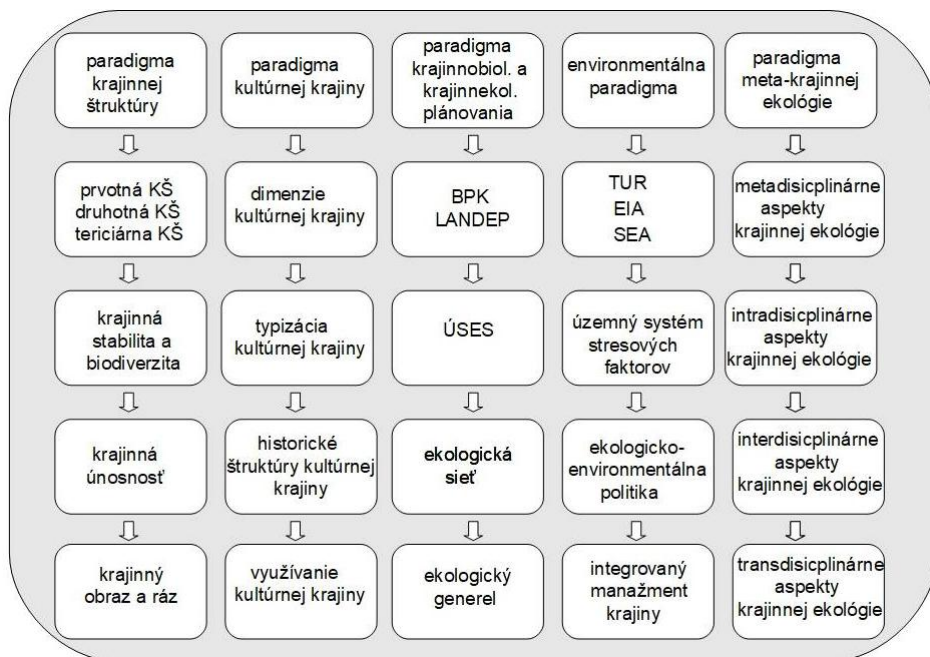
paradigma krajinnej štruktúry

prvotná KŠ
druhotná KŠ
tericiárna KŠ

krajinná stabilita a biodiverzita

krajinná únosnosť

krajinný obraz a ráz

paradigma kultúrnej krajiny

dimenzie kultúrnej krajiny

typizácia kultúrnej krajiny

historické štruktúry kultúrnej krajiny

využívanie kultúrnej krajiny

paradigma krajinnobiol. a krajinnekol. plánovania

BPK
LANDEP

ÚSES

ekologická sieť

ekologický generel

environmentálna paradigma

TUR
EIA
SEA

územný systém stresových faktorov

ekologicko-environmentálna politika

integrovaný manažment krajiny

paradigma meta-krajinnej ekológie

metadisicplinárne aspekty krajinnej ekológie

intradisicplinárne aspekty krajinnej ekológie

interdisicplinárne aspekty krajinnej ekológie

transdisicplinárne aspekty krajinnej ekológie